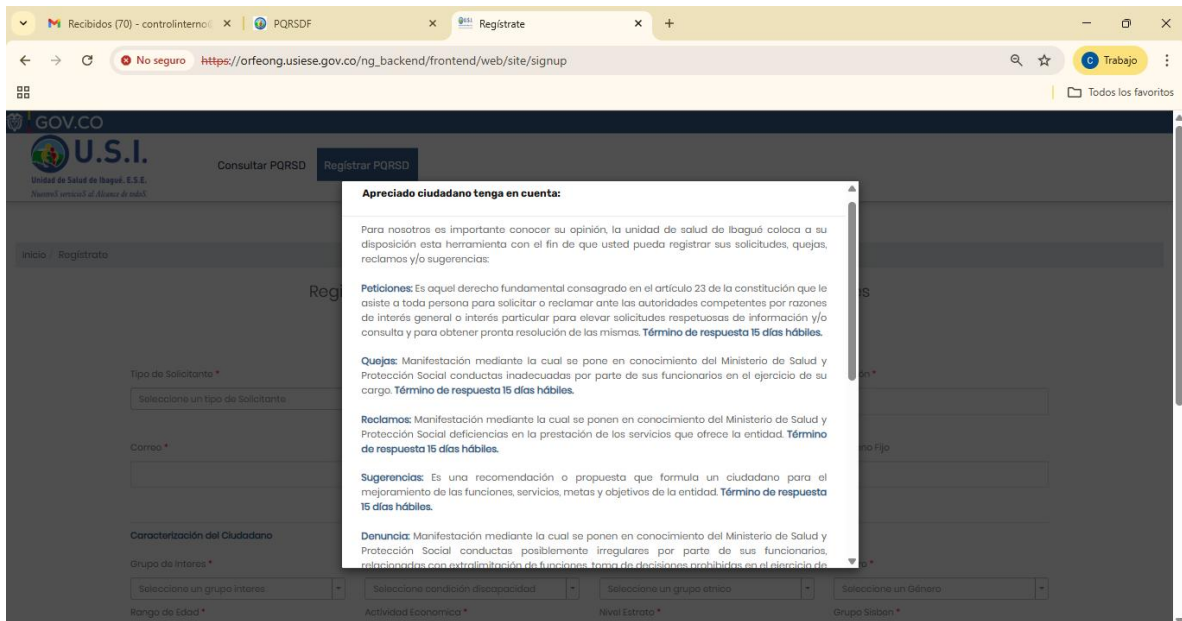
Recibidos (70) - controlinterno | PQRSDF | Regístrate

No seguro https://orfeong.usiese.gov.co/ng_backend/frontend/web/site/signup

Trabajo

Todos los favoritos

GOV.CO

U.S.I.
Unidad de Salud de Ibagué. E.S.E.
NuestroS serviciOS al Alcance de todoS

Consultar PQRSD Registrar PQRSD

Inicio / Registrate

Regi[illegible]s

Tipo de Solicitante *
Seleccione un tipo de Solicitante

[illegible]ón *

Correo *

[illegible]no Fijo

Caracterización del Ciudadano

Grupo de Interes *
Seleccione un grupo interes

Seleccione condición discapacidad

Seleccione un grupo etnico

Seleccione un Género

Rango de Edad *

Actividad Economica *

Nivel Estrato *

Grupo Sisben *

Apreciado ciudadano tenga en cuenta:

Para nosotros es importante conocer su opinión, la unidad de salud de Ibagué coloca a su disposición esta herramienta con el fin de que usted pueda registrar sus solicitudes, quejas, reclamos y/o sugerencias:

Peticiones: Es aquel derecho fundamental consagrado en el artículo 23 de la constitución que le asiste a toda persona para solicitar o reclamar ante las autoridades competentes por razones de interés general o interés particular para elevar solicitudes respetuosas de información y/o consulta y para obtener pronta resolución de las mismas. Término de respuesta 15 días hábiles.

Quejas: Manifestación mediante la cual se pone en conocimiento del Ministerio de Salud y Protección Social conductas inadecuadas por parte de sus funcionarios en el ejercicio de su cargo. Término de respuesta 15 días hábiles.

Reclamos: Manifestación mediante la cual se ponen en conocimiento del Ministerio de Salud y Protección Social deficiencias en la prestación de los servicios que ofrece la entidad. Término de respuesta 15 días hábiles.

Sugerencias: Es una recomendación o propuesta que formula un ciudadano para el mejoramiento de las funciones, servicios, metas y objetivos de la entidad. Término de respuesta 15 días hábiles.

Denuncia: Manifestación mediante la cual se ponen en conocimiento del Ministerio de Salud y Protección Social conductas posiblemente irregulares por parte de sus funcionarios, relacionadas con extralimitación de funciones, toma de decisiones prohibidas en el ejercicio de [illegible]